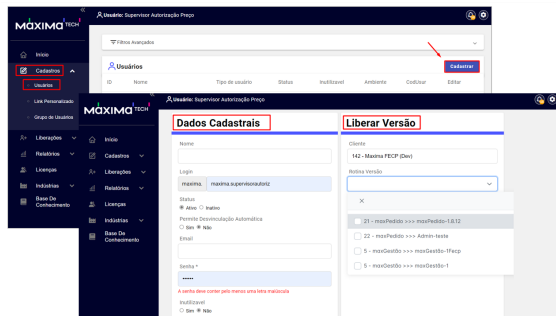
MÁXIMA TECH
Usuário: Supervisor Autorização Preço
Início
Cadastros
Usuários
Link Personalizado
Grupo de Usuários
Liberações
Relatórios
Licenças
Indústrias
Base De Conhecimento
Filtros Avançados
Usuários
Cadastrar
ID
Nome
Tipo de usuário
Status
Inutilizável
Ambiente
CodUsur
Editar

MÁXIMA TECH
Usuário: Supervisor Autorização Preço
Início
Cadastros
Liberações
Relatórios
Licenças
Indústrias
Base De Conhecimento
Dados Cadastrais
Nome
Login
maxima.
maxima.supervisorautoriz
Status
Ativo Inativo
Permite Desvinculação Automática
Sim Não
Email
Senha *
•••••
A senha deve conter pelo menos uma letra maiúscula
Inutilizável
Sim Não
Liberar Versão
Cliente
142 - Maxima FECP (Dev)
Rotina Versão
×
21 - maxPedido >>> maxPedido-1.0.12
22 - maxPedido >>> Admin-teste
5 - maxGestão >>> maxGestão-1Facp
6 - maxGestão >>> maxGestão-1